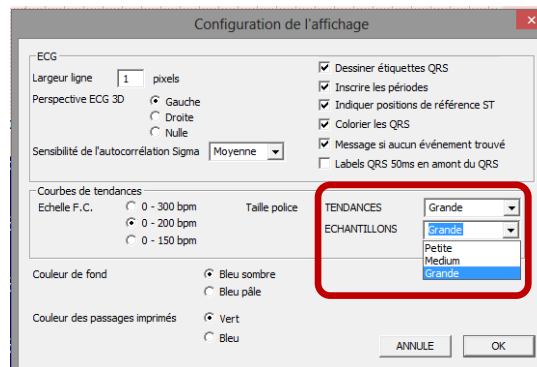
Configuration de l'affichage

ECG

Largeur ligne 1 pixels

Perspective ECG 3D
Gauche
Droite
Nulle

Sensibilité de l'autocorrélation Sigma Moyenne

Dessiner étiquettes QRS
Inscrire les périodes
Indiquer positions de référence ST
Colorier les QRS
Message si aucun événement trouvé
Labels QRS 50ms en amont du QRS

Courbes de tendances

Echelle F.C.
0 - 300 bpm
0 - 200 bpm
0 - 150 bpm

Taille police

TENDANCES Grande

ECHANTILLONS Grande

Petite
Medium
Grande

Couleur de fond
Bleu sombre
Bleu pâle

Couleur des passages imprimés
Vert
Bleu

ANNULE

OK